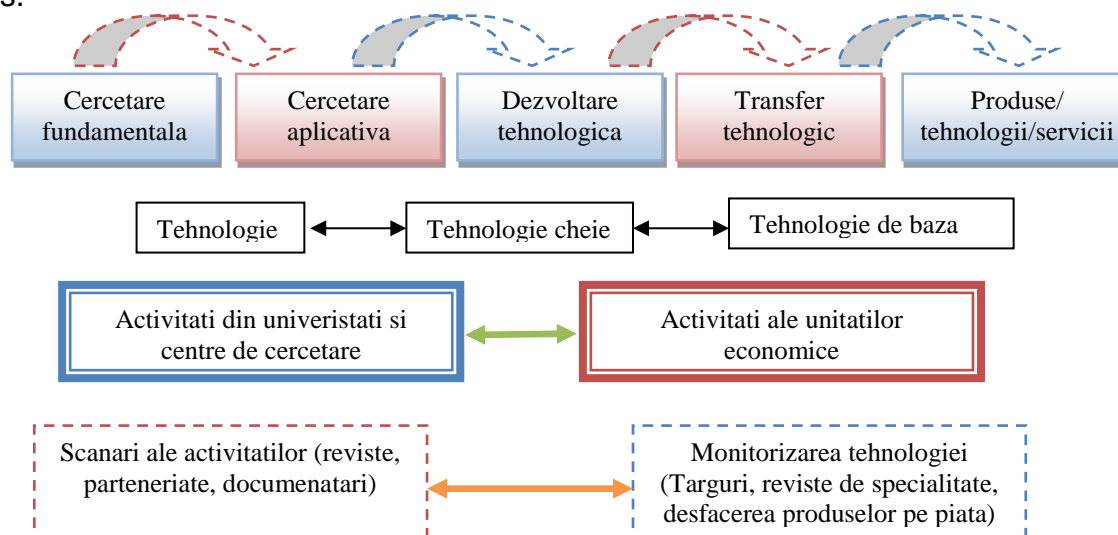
Cercetare fundamentala

Cercetare aplicativa

Dezvoltare tehnologica

Transfer tehnologic

Produse/ tehnologii/servicii

Tehnologie

Tehnologie cheie

Tehnologie de baza

Activitati din univeristati si centre de cercetare

Activitati ale unitatilor economice

Scanari ale activitatilor (reviste, parteneriate, documenatari)

Monitorizarea tehnologiei (Targuri, reviste de specialitate, desfacerea produselor pe piata)